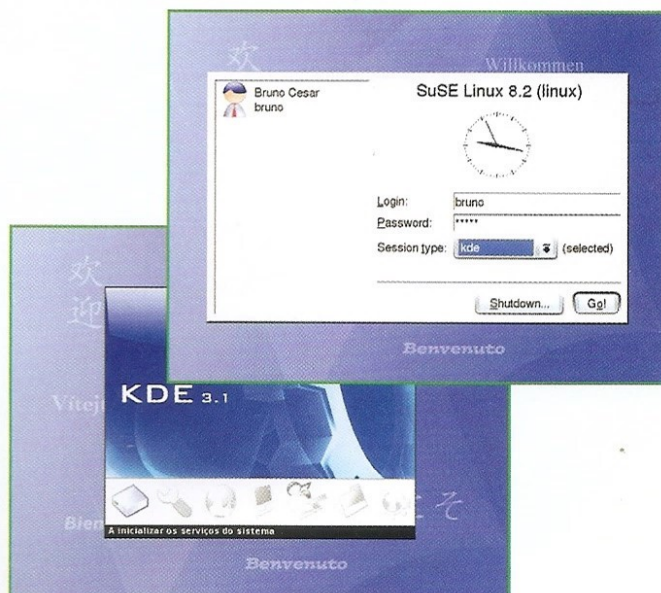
欢

Willkommen

Bruno Cesar
bruno

SuSE Linux 8.2 (linux)

Login: bruno
Password: *****
Session type: kde (selected)

Shutdown... Go!

Benvenuto

欢
迎

Vitej

KDE 3.1

Bien

A inicializar os serviços do sistema

そ

Benvenuto